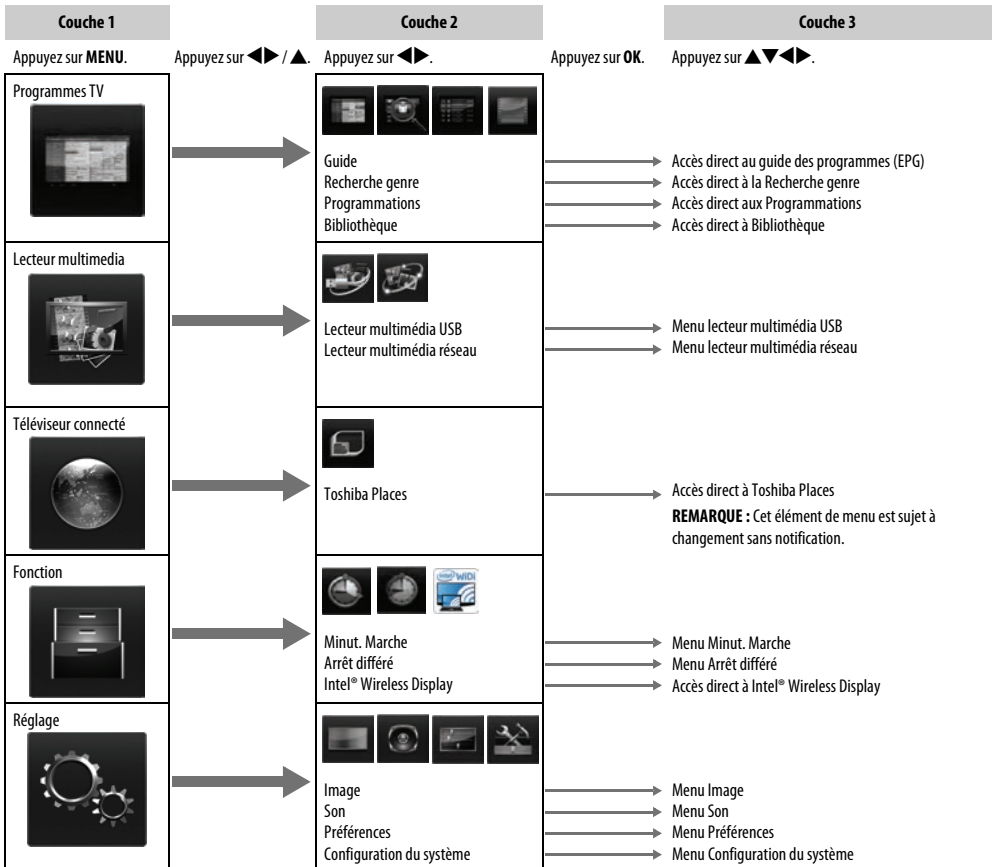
Couche 1

Couche 2

Couche 3

Appuyez sur **MENU**.

Appuyez sur ◀▶ / ▲.

Appuyez sur ◀▶.

Appuyez sur **OK**.

Appuyez sur ▲▼◀▶.

Programmes TV

Guide
Recherche genre
Programmations
Bibliothèque

Accès direct au guide des programmes (EPG)
Accès direct à la Recherche genre
Accès direct aux Programmations
Accès direct à Bibliothèque

Lecteur multimedia

Lecteur multimédia USB
Lecteur multimédia réseau

Menu lecteur multimédia USB
Menu lecteur multimédia réseau

Téléviseur connecté

Toshiba Places

Accès direct à Toshiba Places

**REMARQUE :** Cet élément de menu est sujet à changement sans notification.

Fonction

intel WiDi

Minut. Marche
Arrêt différé
Intel® Wireless Display

Menu Minut. Marche
Menu Arrêt différé
Accès direct à Intel® Wireless Display

Réglage

Image
Son
Préférences
Configuration du système

Menu Image
Menu Son
Menu Préférences
Menu Configuration du système